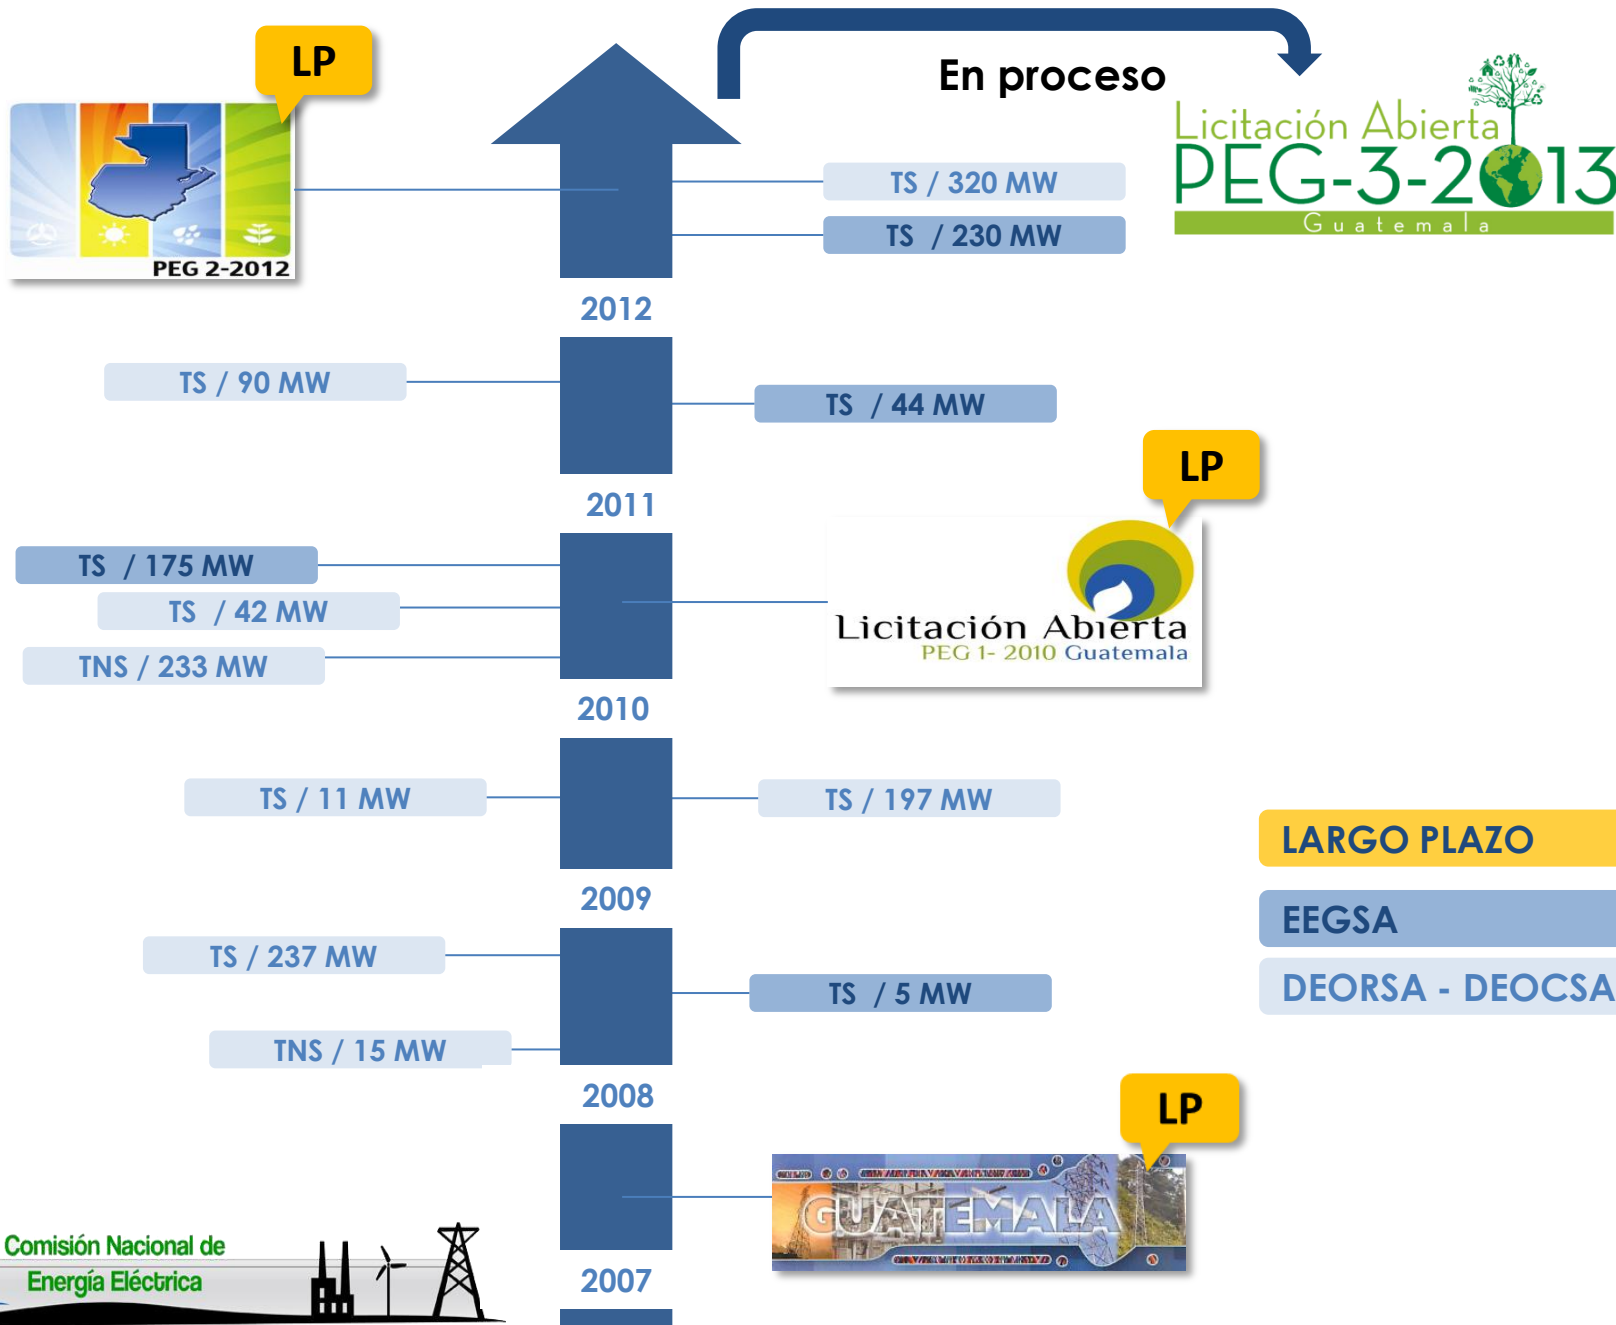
LP

PEG 2-2012

En proceso

Licitación Abierta
PEG-3-2013
Guatemala

TS / 320 MW

TS / 230 MW

2012

TS / 90 MW

TS / 44 MW

2011

LP

TS / 175 MW

TS / 42 MW

TNS / 233 MW

Licitación Abierta
PEG 1- 2010 Guatemala

2010

TS / 11 MW

TS / 197 MW

2009

LARGO PLAZO

EEGSA

DEORSA - DEOCSA

TS / 237 MW

TS / 5 MW

TNS / 15 MW

2008

LP

GUATEMALA

2007

Comisión Nacional de
Energía Eléctrica